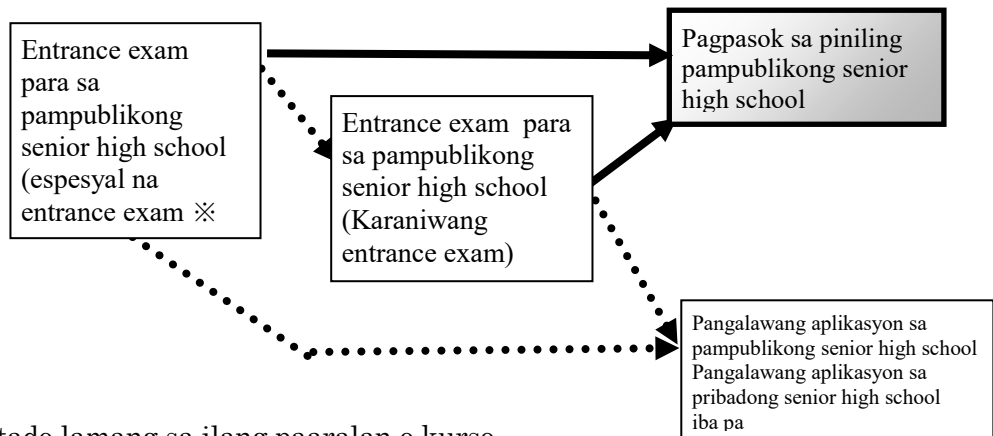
Entrance exam para sa pampublikong senior high school (espesyal na entrance exam ※

Pagpasok sa piniling pampublikong senior high school

Entrance exam para sa pampublikong senior high school (Karaniwang entrance exam)

Pangalawang aplikasyon sa pampublikong senior high school
Pangalawang aplikasyon sa pribadong senior high school
iba pa

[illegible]tado lamang sa ilang paaralan o kurso